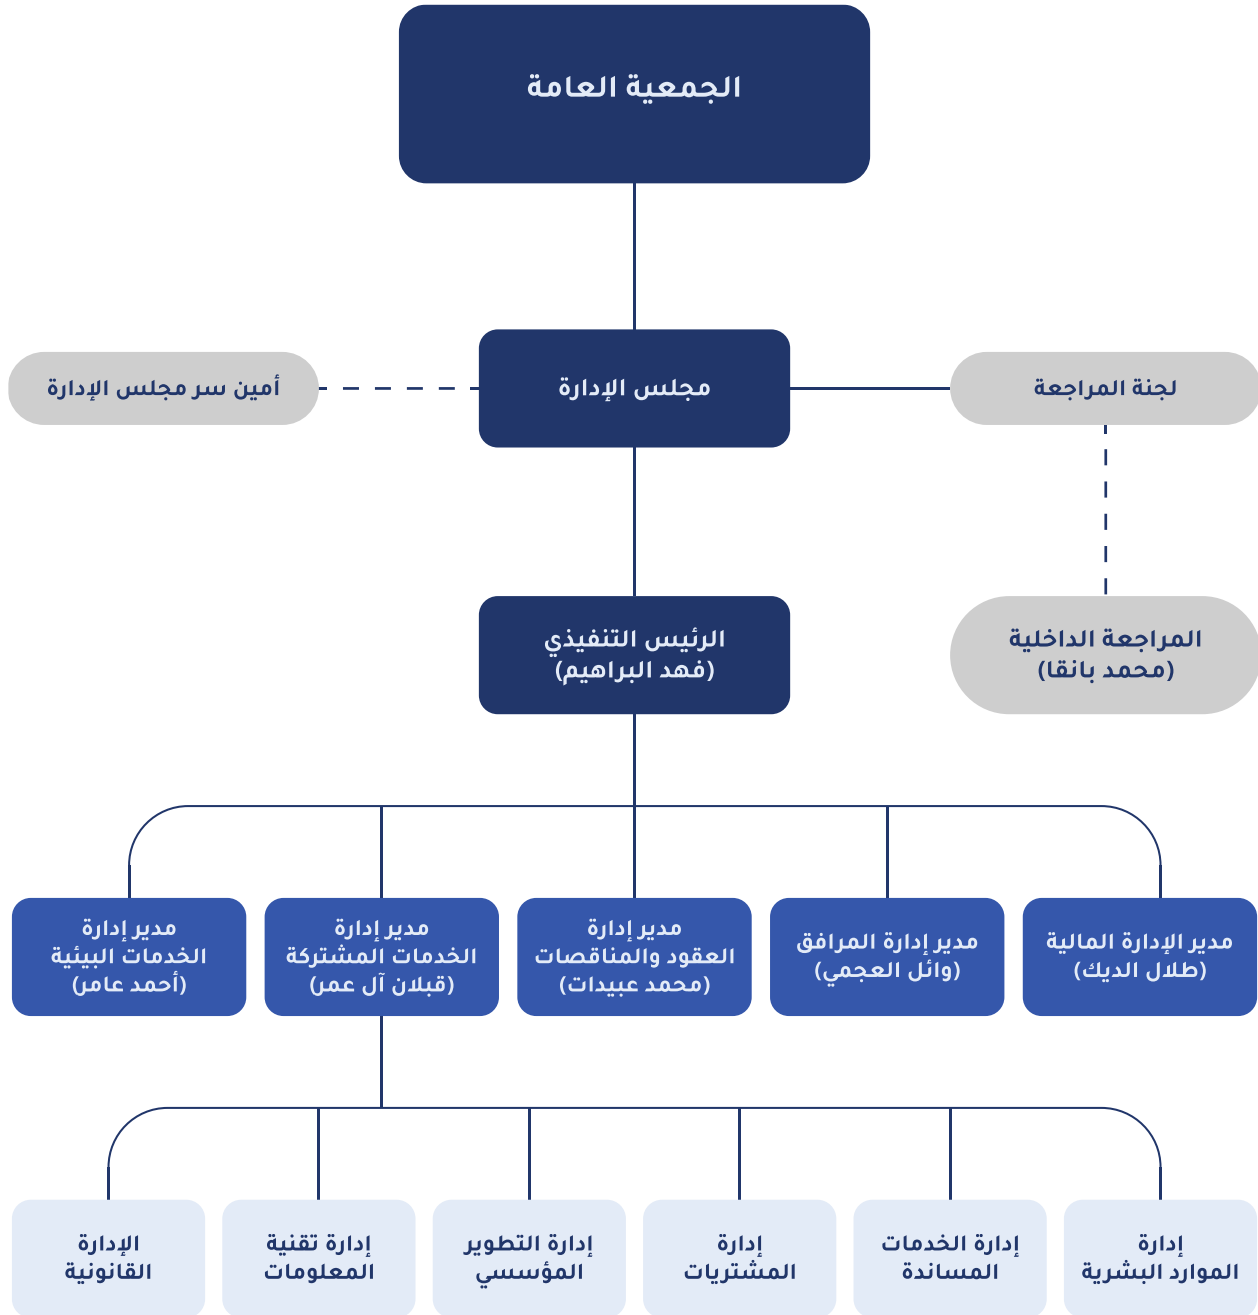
الجمعية العامة

أمين سر مجلس الإدارة

مجلس الإدارة

لجنة المراجعة

الرئيس التنفيذي
(فهد البراهيم)

المراجعة الداخلية
(محمد بانقا)

مدير الإدارة المالية
(طلال الديك)

مدير إدارة المرافق
(وائل العجمي)

مدير إدارة
العقود والمناقصات
(محمد عبيدات)

مدير إدارة
الخدمات المشتركة
(قبلان آل عمر)

مدير إدارة
الخدمات البيئية
(أحمد عامر)

إدارة
الموارد البشرية

إدارة الخدمات
المساندة

إدارة
المشتريات

إدارة التطوير
المؤسسي

إدارة تقنية
المعلومات

الإدارة
القانونية